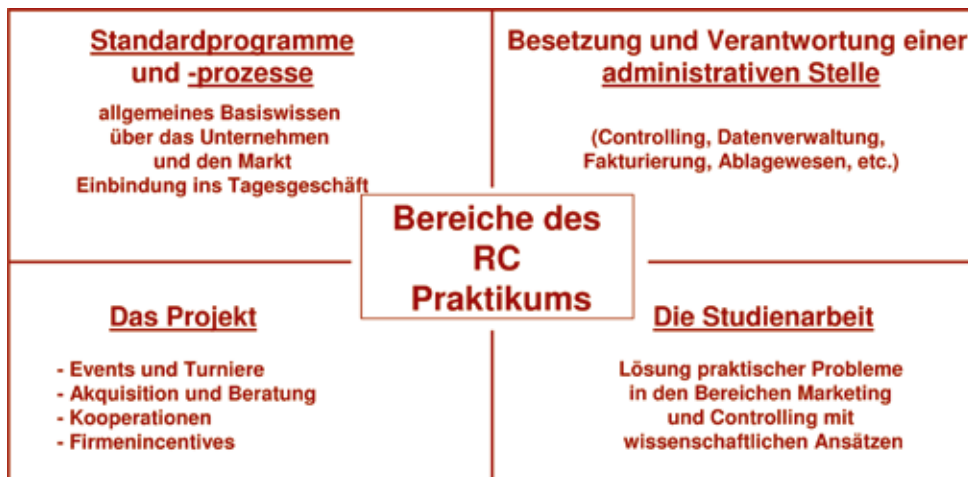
Standardprogramme und -prozesse

allgemeines Basiswissen über das Unternehmen und den Markt Einbindung ins Tagesgeschäft

Besetzung und Verantwortung einer administrativen Stelle

(Controlling, Datenverwaltung, Fakturierung, Ablagewesen, etc.)

Bereiche des RC Praktikums

Das Projekt

- Events und Turniere
- Akquisition und Beratung
- Kooperationen
- Firmenincentives

Die Studienarbeit

Lösung praktischer Probleme in den Bereichen Marketing und Controlling mit wissenschaftlichen Ansätzen